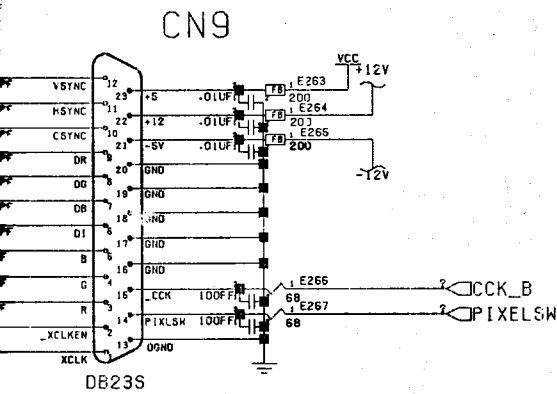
CN9

VCC
+12V

VSYNC 12
HSYNC 11
CSYNC 10
DR 9
DG 8
DB 7
DI 6
B 5
G 4
R 3
_XCLKEN 2
XCLK 1

23 +5
22 +12
21 -5V
20 GND
19 GND
18 GND
17 GND
16 GND
15 _CCK
14 PIXLSW
13 DGND

.01UF
.01UF
.01UF
FB
FB
FB
1 E263
200
1 E264
200
1 E265
200

-12V

100FF
100FF
1 E266
68
1 E267
68

?CCK_B
?PIXELSW

DB23S